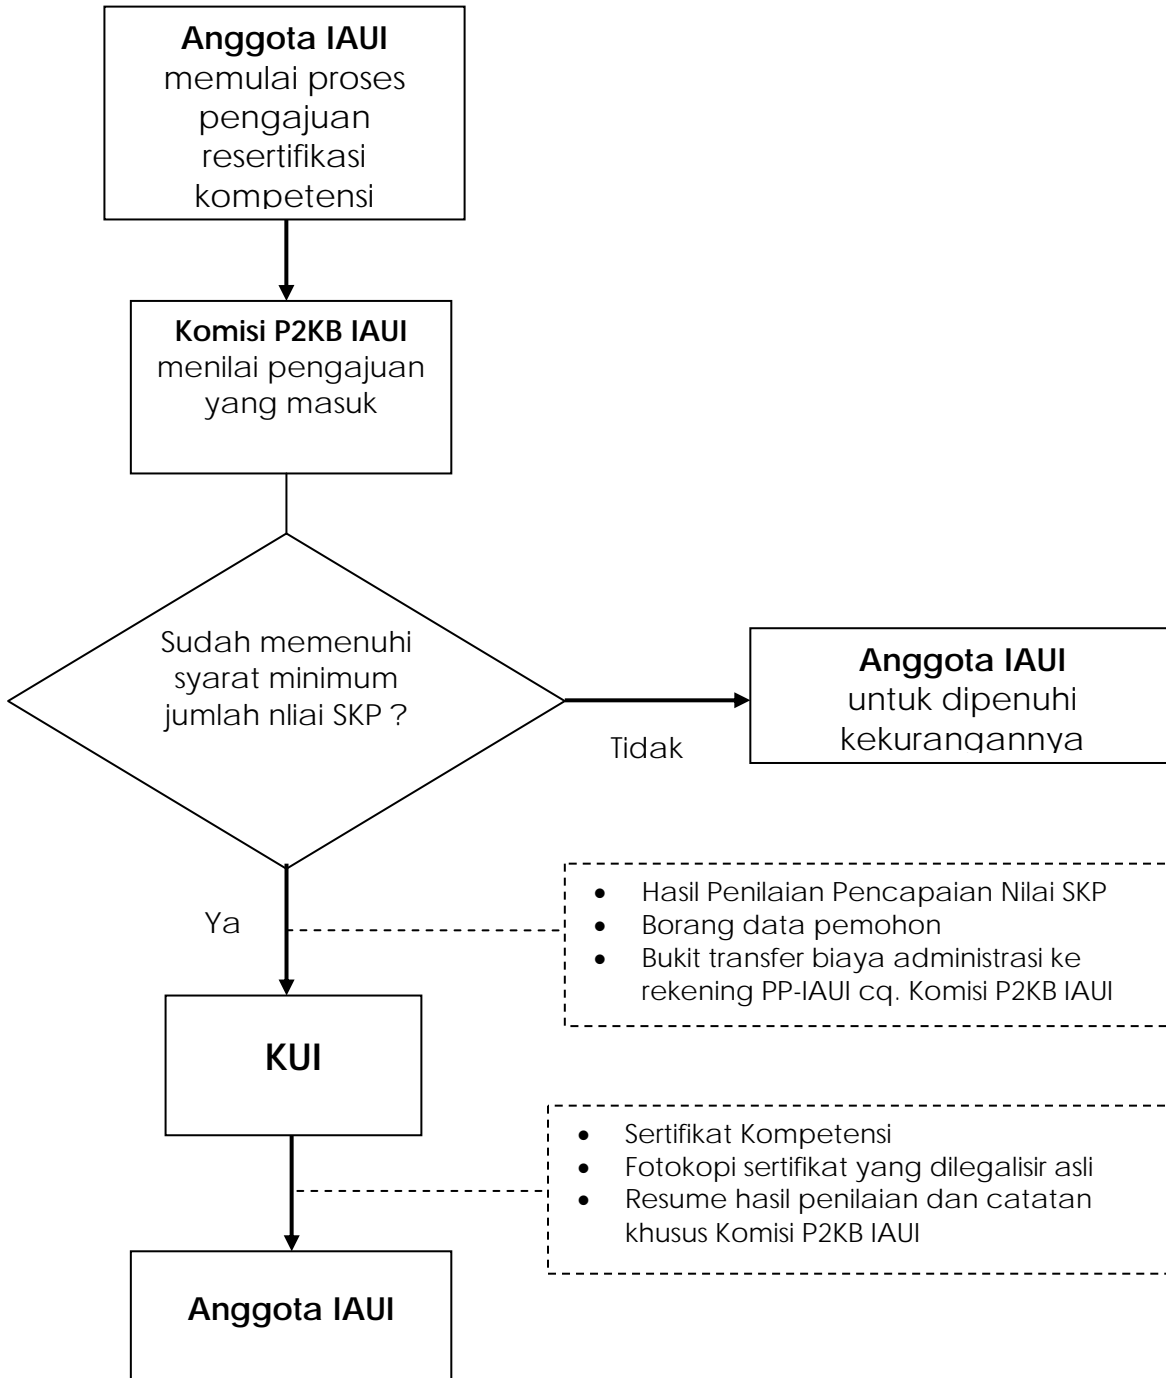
**Anggota IAUI**
memulai proses pengajuan resertifikasi kompetensi

**Komisi P2KB IAUI**
menilai pengajuan yang masuk

Sudah memenuhi syarat minimum jumlah nliai SKP ?

Tidak

**Anggota IAUI**
untuk dipenuhi kekurangannya

Ya

- Hasil Penilaian Pencapaian Nilai SKP
- Borang data pemohon
- Bukit transfer biaya administrasi ke rekening PP-IAUI cq. Komisi P2KB IAUI

**KUI**

- Sertifikat Kompetensi
- Fotokopi sertifikat yang dilegalisir asli
- Resume hasil penilaian dan catatan khusus Komisi P2KB IAUI

**Anggota IAUI**